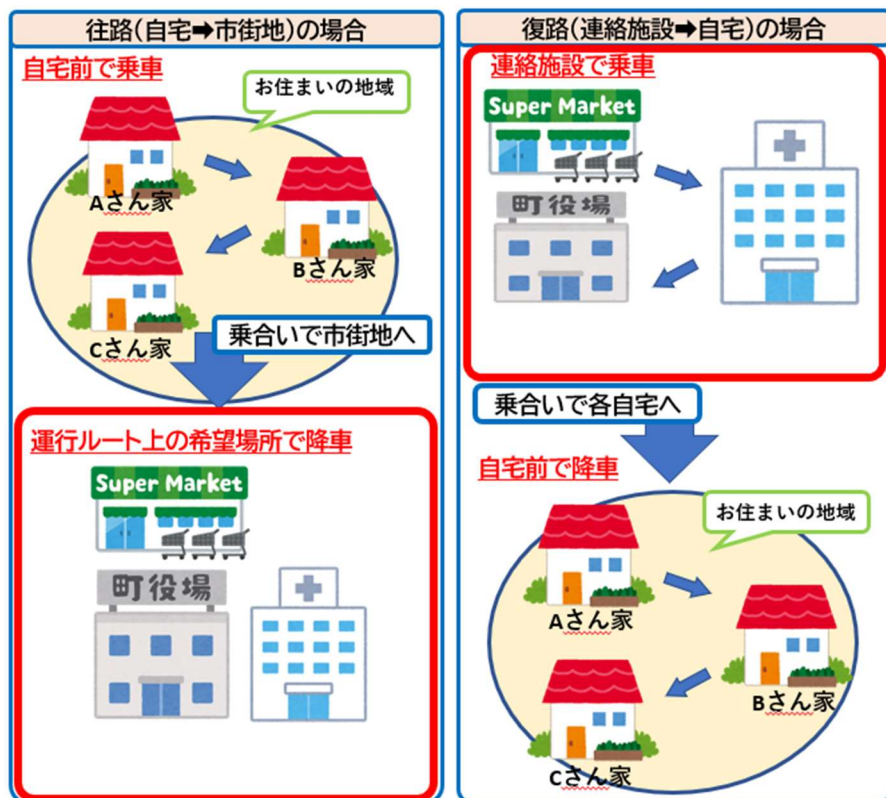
往路（自宅➡市街地）の場合

自宅前で乗車

お住まいの地域

Aさん家

Bさん家

Cさん家

乗合いで市街地へ

運行ルート上の希望場所で降車

Super Market

町役場

復路（連絡施設➡自宅）の場合

連絡施設で乗車

Super Market

町役場

乗合いで各自宅へ

自宅前で降車

お住まいの地域

Aさん家

Bさん家

Cさん家